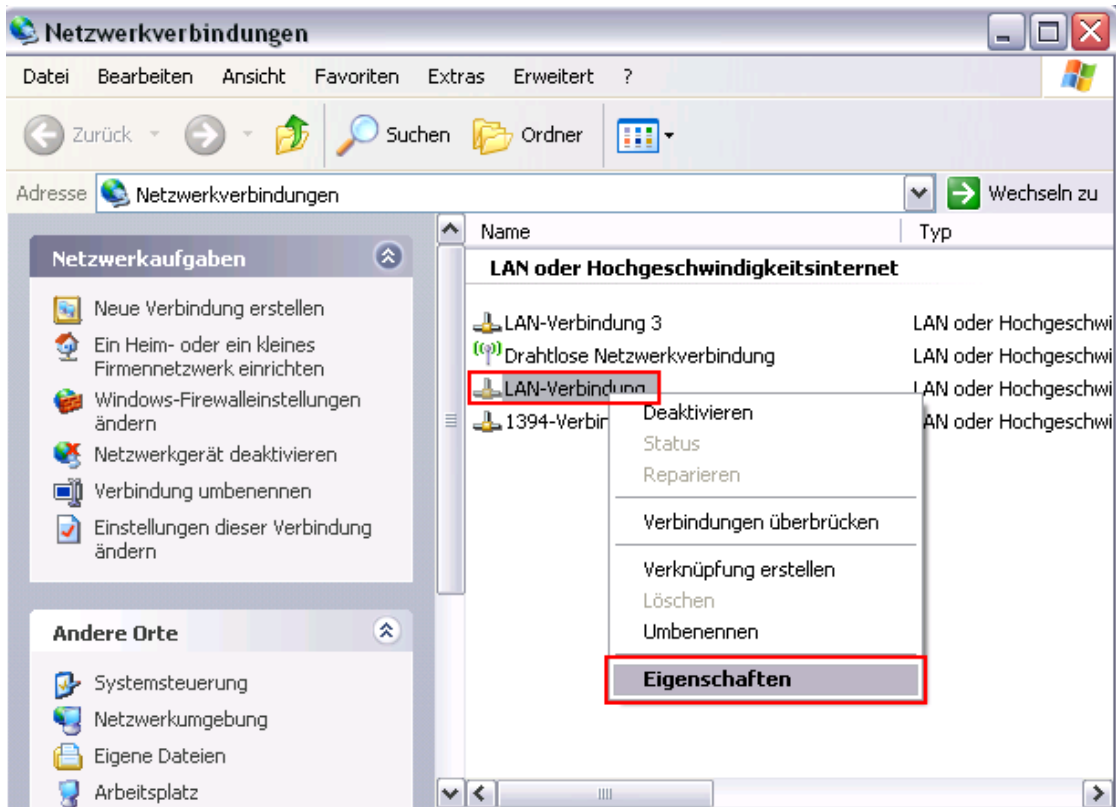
Netzwerkverbindungen

Datei Bearbeiten Ansicht Favoriten Extras Erweitert ?

Zurück Suchen Ordner

Adresse Netzwerkverbindungen Wechseln zu

Netzwerkaufgaben

Neue Verbindung erstellen
Ein Heim- oder ein kleines Firmennetzwerk einrichten
Windows-Firewalleinstellungen ändern
Netzwerkgerät deaktivieren
Verbindung umbenennen
Einstellungen dieser Verbindung ändern

Andere Orte

Systemsteuerung
Netzwerkumgebung
Eigene Dateien
Arbeitsplatz

| Name | Typ |
|---|---|
| LAN oder Hochgeschwindigkeitsinternet | |
| LAN-Verbindung 3 | LAN oder Hochgeschwi |
| Drahtlose Netzwerkverbindung | LAN oder Hochgeschwi |
| LAN-Verbindung | LAN oder Hochgeschwi |
| 1394-Verbin | LAN oder Hochgeschwi |

Deaktivieren
Status
Reparieren
Verbindungen überbrücken
Verknüpfung erstellen
Löschen
Umbenennen
Eigenschaften